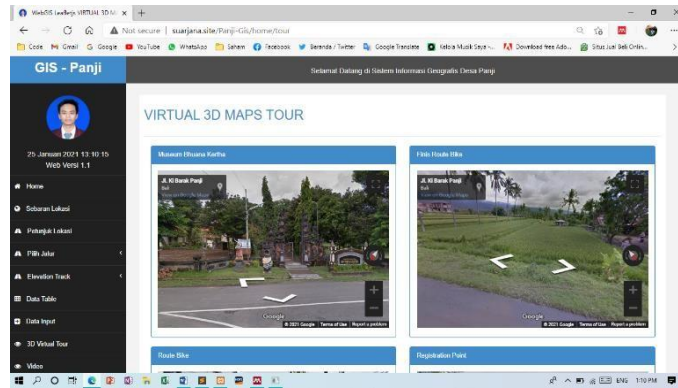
WebGIS Leaflet-js VIRTUAL 3D M... ×  +

Not secure | suarjana.site/Panji-GIS/home/tour

Code  Gmail  Google  YouTube  WhatsApp  Saham  Facebook  Beranda / Twitter  Google Translate  Kelola Musik Saya -...  Download free Ado...  Situs Jual Beli Onlin...

GIS - Panji

Selamat Datang di Sistem Informasi Geografis Desa Panji

25 Januari 2021 13:10:15
Web Versi 1.1

Home
Sebaran Lokasi
Petunjuk Lokasi
Pilih Jalur
Elevation Track
Data Table
Data Input
3D Virtual Tour
Video

VIRTUAL 3D MAPS TOUR

Museum Bhuana Kertha

Jl. Ki Barak Panji
Bali
View on Google Maps

Google
© 2021 Google  Terms of Use  Report a problem

Finish Route Bike

Jl. Ki Barak Panji
Bali
View on Google Maps

Google
© 2021 Google  Terms of Use  Report a problem

Route Bike

Registration Point

ENG  1:10 PM